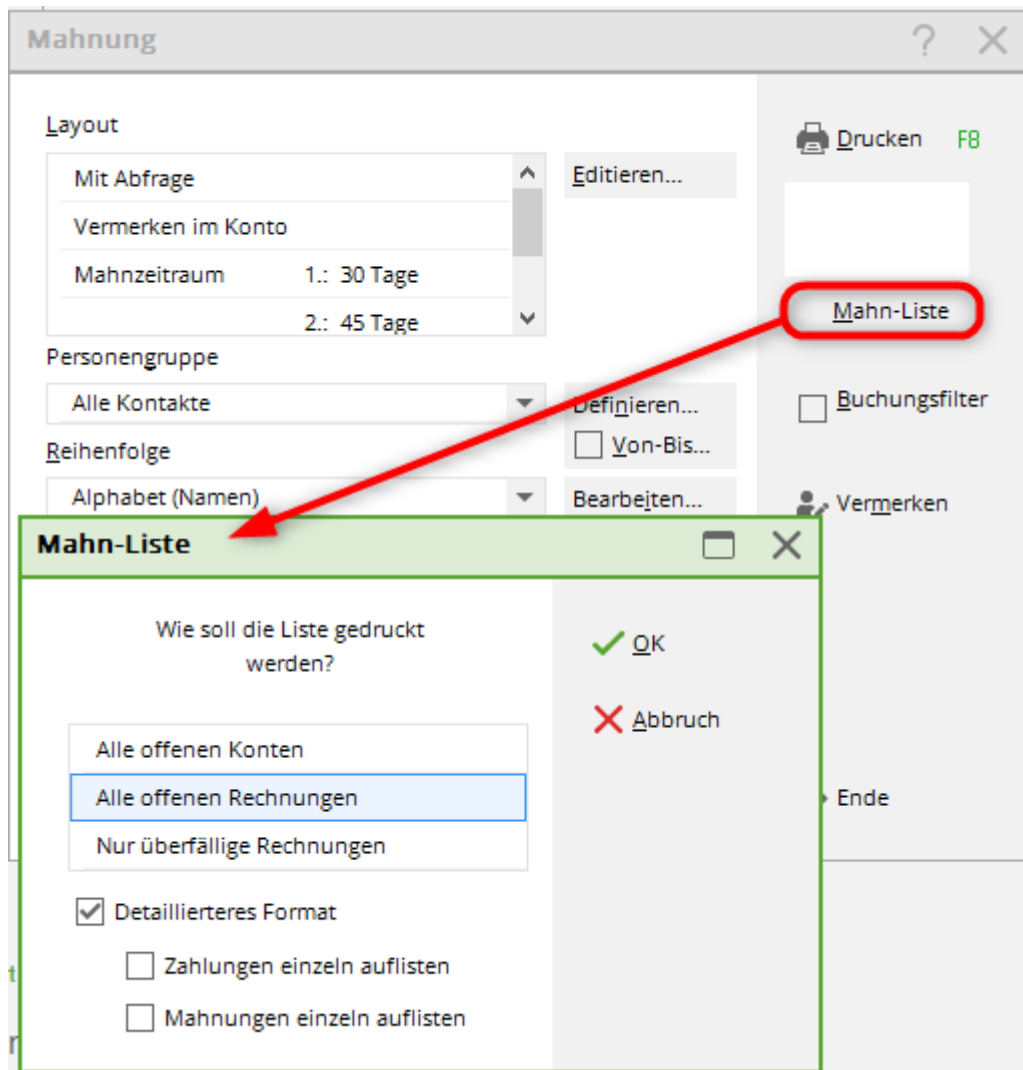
Mahnung

? ✕

Layout

Mit Abfrage

Vermerken im Konto

Mahnzeitraum 1.: 30 Tage

2.: 45 Tage

Editieren...

Drucken F8

Mahn-Liste

Personengruppe

Alle Kontakte

Definieren...

Von-Bis...

Buchungsfilter

Reihenfolge

Alphabet (Namen)

Bearbeiten...

Vermerken

Mahn-Liste

Wie soll die Liste gedruckt werden?

OK

Abbruch

Alle offenen Konten

Alle offenen Rechnungen

Nur überfällige Rechnungen

Ende

Detaillierteres Format

Zahlungen einzeln auflisten

Mahnungen einzeln auflisten